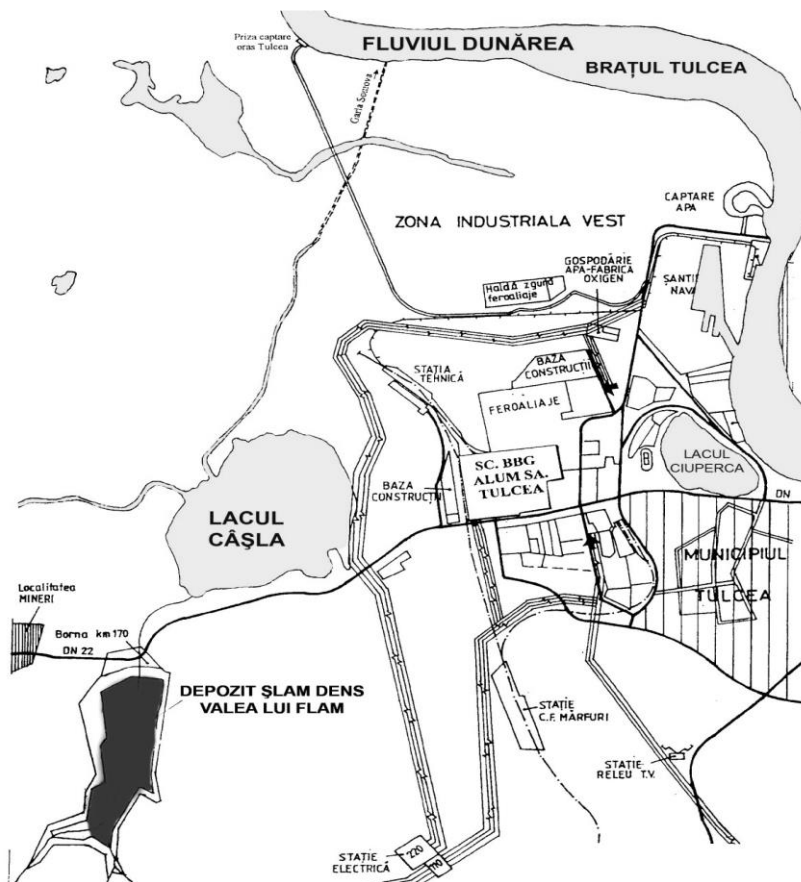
Priza captare oras Tulcea

FLUVIUL DUNĂREA

BRAȚUL TULCEA

Garla Somova

CAPTARE APA

ZONA INDUSTRIALA VEST

GOSPODĂRIE APA-FABRICA OXIGEN

Haldă zgură feroaliaje

ȘANTIER NAVAL

STAȚIA TEHNICĂ

BAZA CONSTRUCȚII

FEROALIAJE

LACUL CIUPERCA

SC. BBG ALUM SA. TULCEA

BAZA CONSTRUCȚII

DN

LACUL CÂȘLA

MUNICIPIUL TULCEA

Localitatea MINERI

Borna km 170

DN 22

DEPOZIT ȘLAM DENS VALEA LUI FLAM

STAȚIE C.F. MARFURI

STAȚIE RELEU T.V.

STAȚIE ELECTRICĂ

220

110